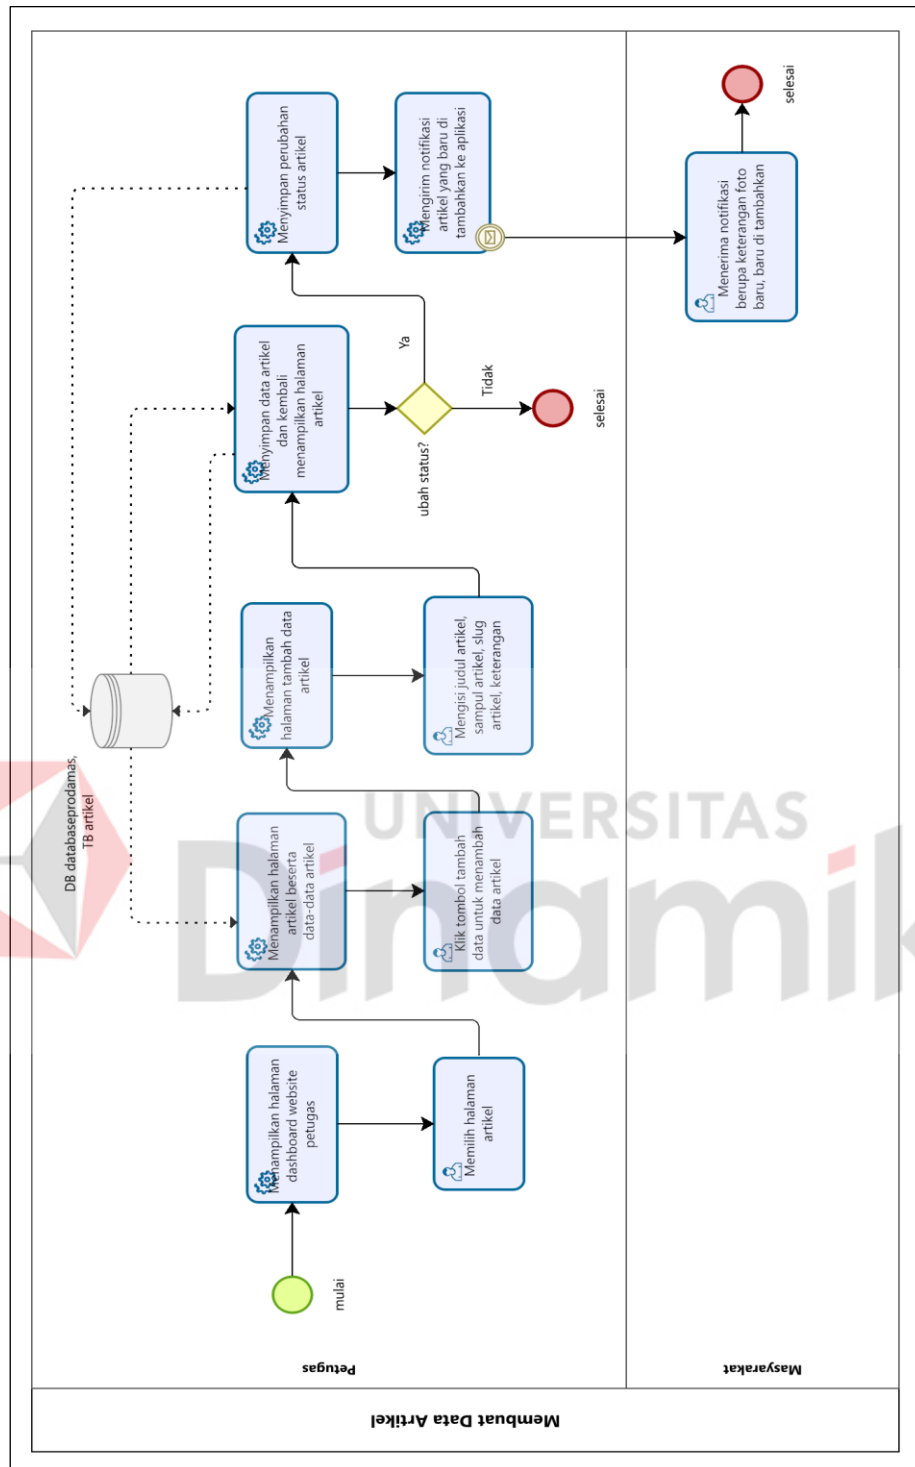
Membuat Data Artikel

Petugas

Masyarakat

mulai

Menampilkan halaman dashboard website petugas

Memilih halaman artikel

Menampilkan halaman artikel beserta data-data artikel

Klik tombol tambah data untuk menambah data artikel

DB databaseprodamas, TB artikel

Menampilkan halaman tambah data artikel

Mengisi judul artikel, sampul artikel, slug artikel, keterangan

Menyimpan data artikel dan kembali menampilkan halaman artikel

ubah status?

Ya

Tidak

selesai

Menyimpan perubahan status artikel

Mengirim notifikasi artikel yang baru di tambahkan ke aplikasi

Menerima notifikasi berupa keterangan foto baru, baru di tambahkan

selesai

UNIVERSITAS Dinamika